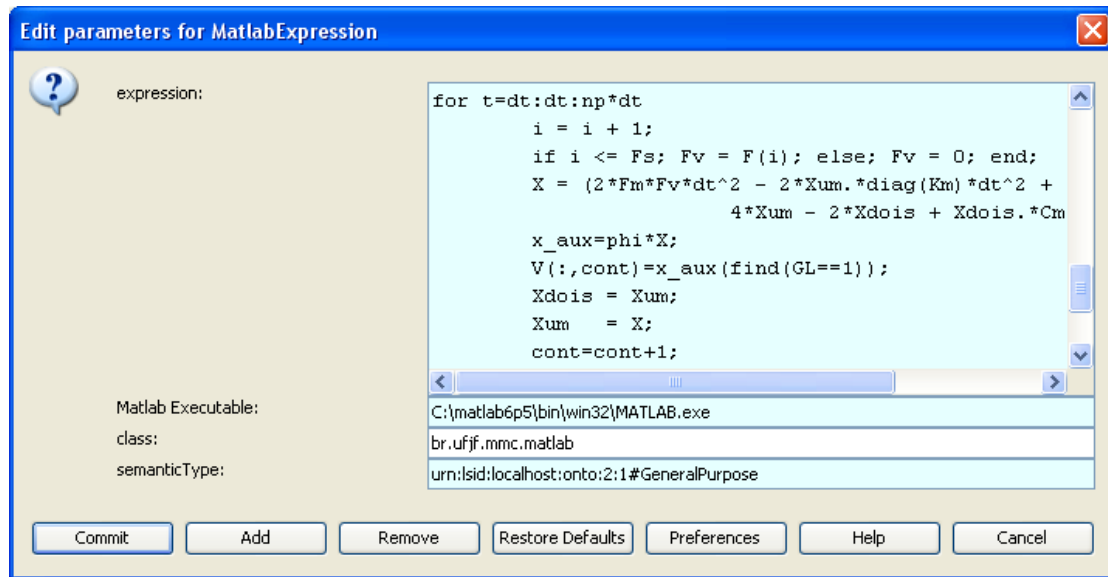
Edit parameters for MatlabExpression

expression:

for t=dt:dt:np*dt
i = i + 1;
if i <= Fs; Fv = F(i); else; Fv = 0; end;
X = (2*Fm*Fv*dt^2 - 2*Xum.*diag(Km)*dt^2 +
4*Xum - 2*Xdois + Xdois.*Cm
x_aux=phi*X;
V(:,cont)=x_aux(find(GL==1));
Xdois = Xum;
Xum = X;
cont=cont+1;

Matlab Executable: C:\matlab6p5\bin\win32\MATLAB.exe
class: br.ufjf.mmc.matlab
semanticType: urn:lsid:localhost:onto:2:1#GeneralPurpose

Commit | Add | Remove | Restore Defaults | Preferences | Help | Cancel